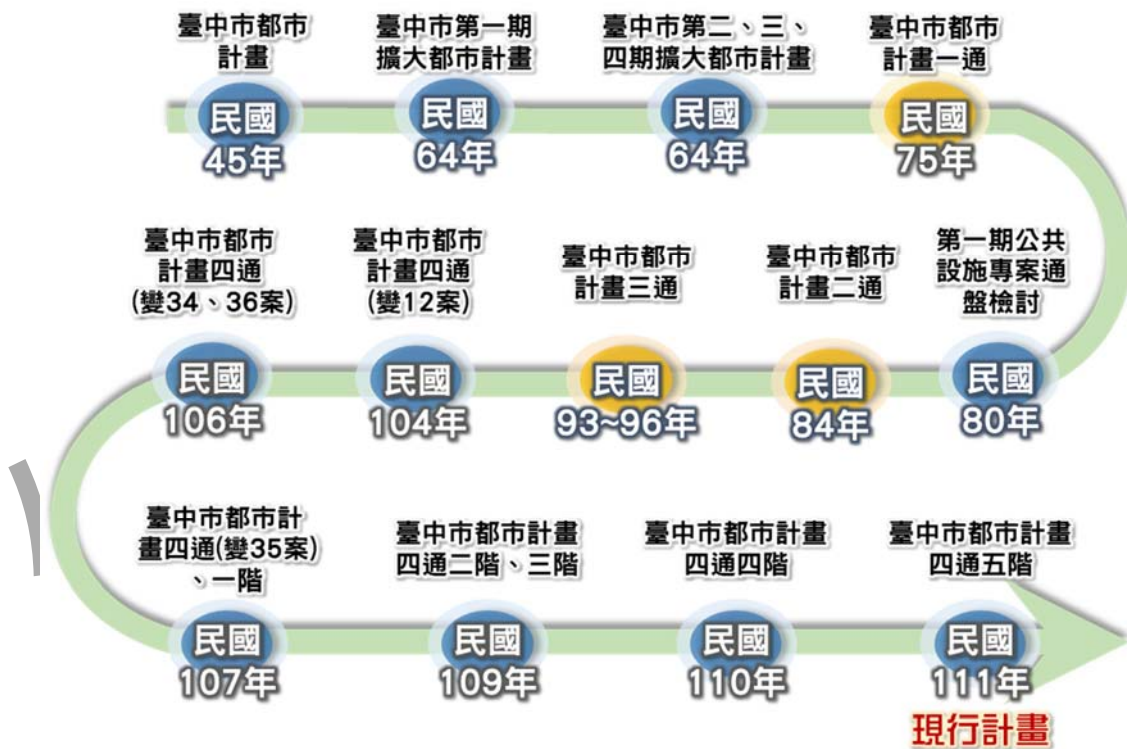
臺中市都市計畫
民國45年

臺中市第一期擴大都市計畫
民國64年

臺中市第二、三、四期擴大都市計畫
民國64年

臺中市都市計畫一通
民國75年

第一期公共設施專案通盤檢討
民國80年

臺中市都市計畫二通
民國84年

臺中市都市計畫三通
民國93~96年

臺中市都市計畫四通(變12案)
民國104年

臺中市都市計畫四通(變34、36案)
民國106年

臺中市都市計畫四通(變35案)、一階
民國107年

臺中市都市計畫四通二階、三階
民國109年

臺中市都市計畫四通四階
民國110年

臺中市都市計畫四通五階
民國111年
現行計畫